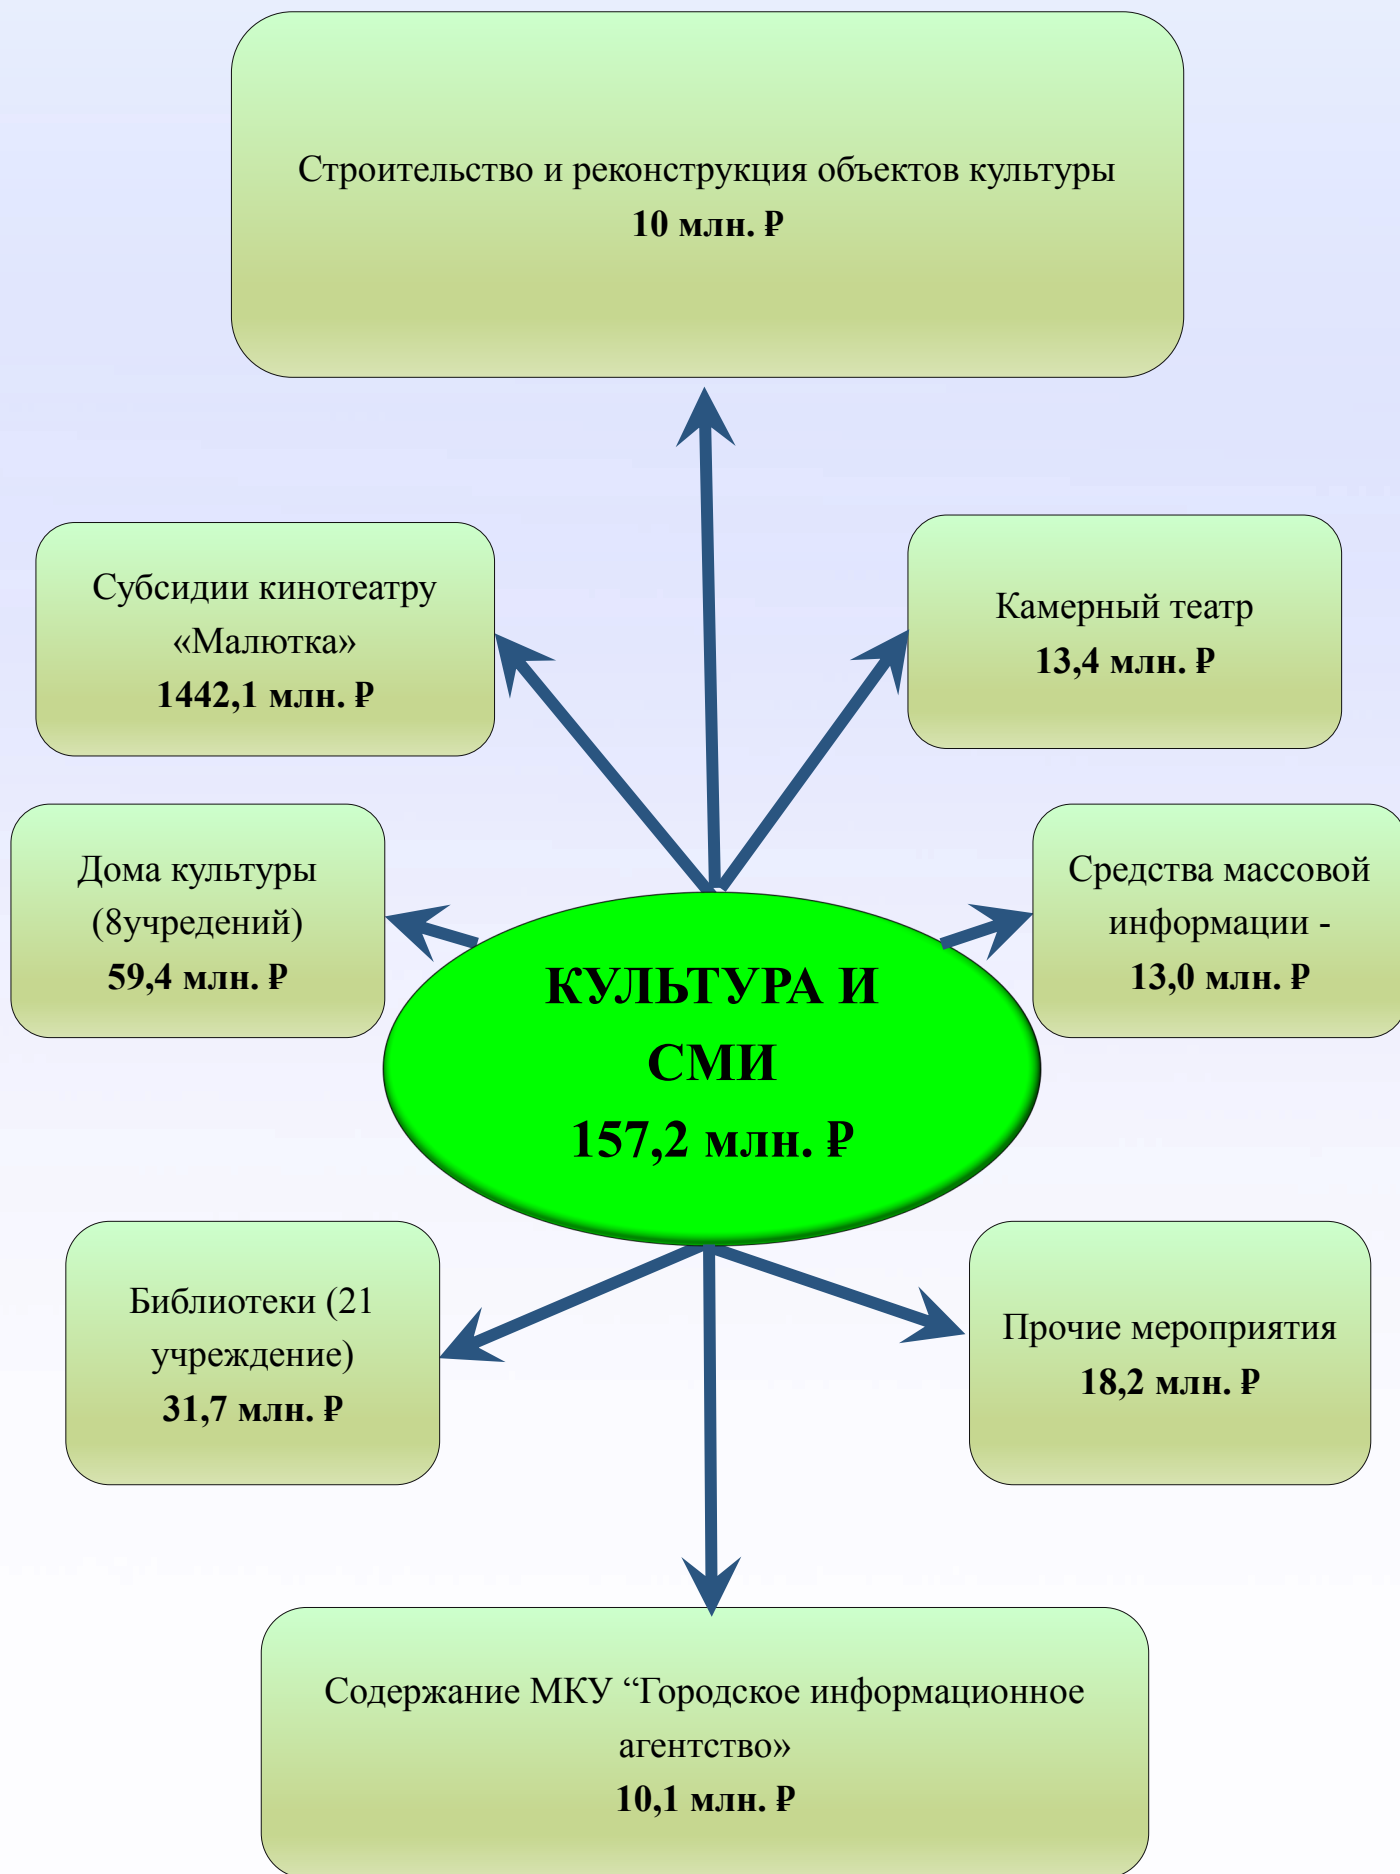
Строительство и реконструкция объектов культуры
10 млн. ₽

Субсидии кинотеатру «Малютка»
1442,1 млн. ₽

Камерный театр
13,4 млн. ₽

Дома культуры (8учредений)
59,4 млн. ₽

КУЛЬТУРА И СМИ
157,2 млн. ₽

Средства массовой информации -
13,0 млн. ₽

Библиотеки (21 учреждение)
31,7 млн. ₽

Прочие мероприятия
18,2 млн. ₽

Содержание МКУ “Городское информационное агентство»
10,1 млн. ₽